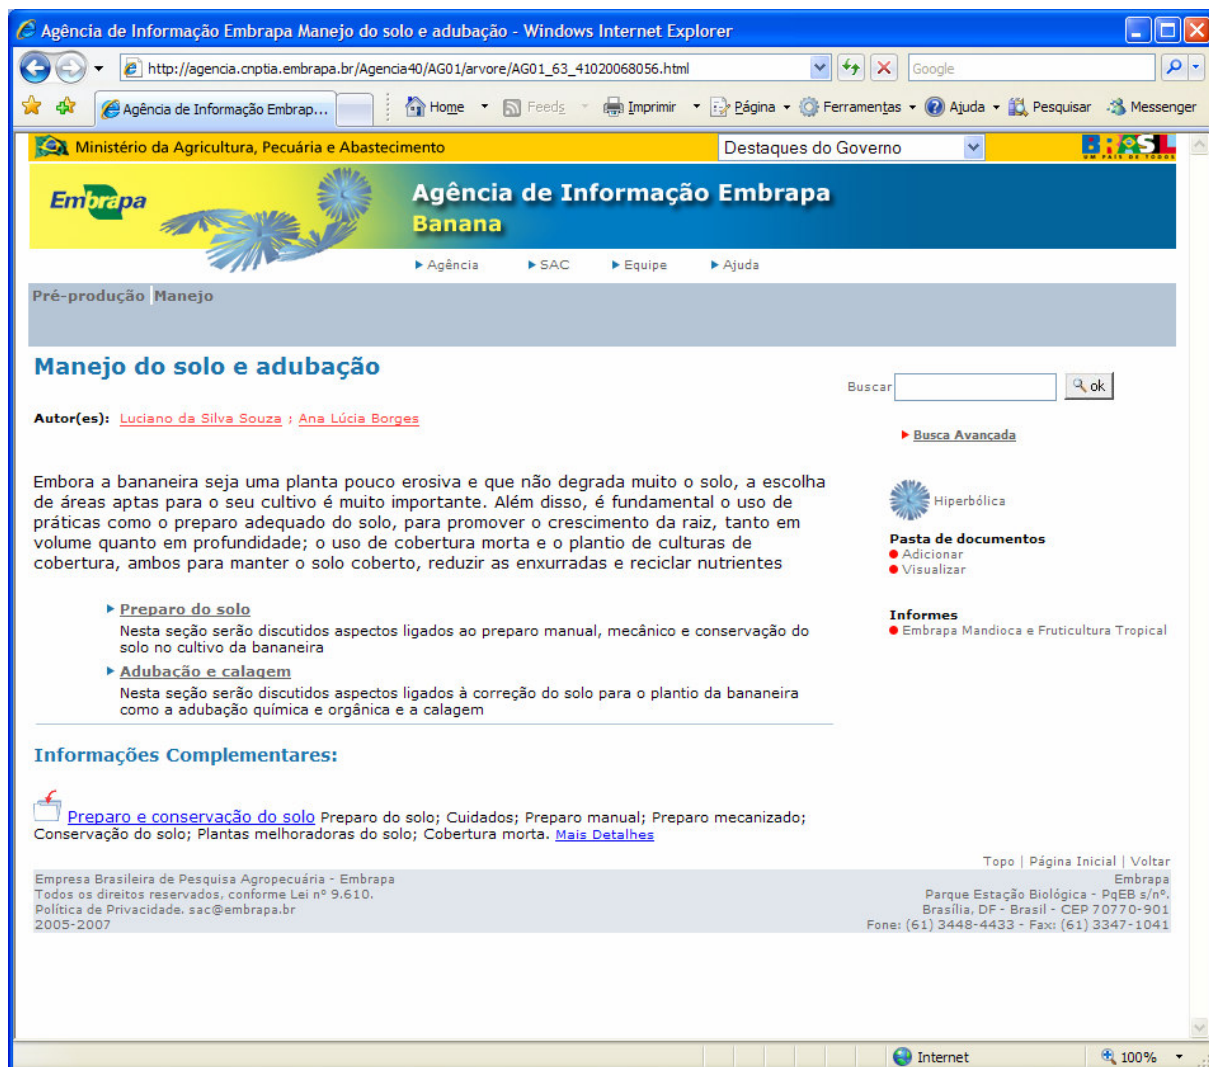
Agência de Informação Embrapa Manejo do solo e adubação - Windows Internet Explorer

http://agencia.cnptia.embrapa.br/Agencia40/AG01/arvore/AG01_63_41020068056.html

Google

Agência de Informação Embrap...

Home Feeds Imprimir Página Ferramentas Ajuda Pesquisar Messenger

Ministério da Agricultura, Pecuária e Abastecimento

Destaques do Governo

BRASIL UM PAÍS DE TODOS

Embrapa

Agência de Informação Embrapa
Banana

Agência SAC Equipe Ajuda

Pré-produção Manejo

Manejo do solo e adubação

Buscar ok

Autor(es): Luciano da Silva Souza ; Ana Lúcia Borges

Busca Avançada

Embora a bananeira seja uma planta pouco erosiva e que não degrada muito o solo, a escolha de áreas aptas para o seu cultivo é muito importante. Além disso, é fundamental o uso de práticas como o preparo adequado do solo, para promover o crescimento da raiz, tanto em volume quanto em profundidade; o uso de cobertura morta e o plantio de culturas de cobertura, ambos para manter o solo coberto, reduzir as enxurradas e reciclar nutrientes

Hiperbólica

Pasta de documentos
Adicionar
Visualizar

Preparo do solo
Nesta seção serão discutidos aspectos ligados ao preparo manual, mecânico e conservação do solo no cultivo da bananeira

Informes
Embrapa Mandioca e Fruticultura Tropical

Adubação e calagem
Nesta seção serão discutidos aspectos ligados à correção do solo para o plantio da bananeira como a adubação química e orgânica e a calagem

Informações Complementares:

Preparo e conservação do solo Preparo do solo; Cuidados; Preparo manual; Preparo mecanizado; Conservação do solo; Plantas melhoradoras do solo; Cobertura morta. Mais Detalhes

Topo | Página Inicial | Voltar

Empresa Brasileira de Pesquisa Agropecuária - Embrapa
Todos os direitos reservados, conforme Lei nº 9.610.
Política de Privacidade. sac@embrapa.br
2005-2007

Embrapa
Parque Estação Biológica - PqEB s/nº.
Brasília, DF - Brasil - CEP 70770-901
Fone: (61) 3448-4433 - Fax: (61) 3347-1041

Internet 100%